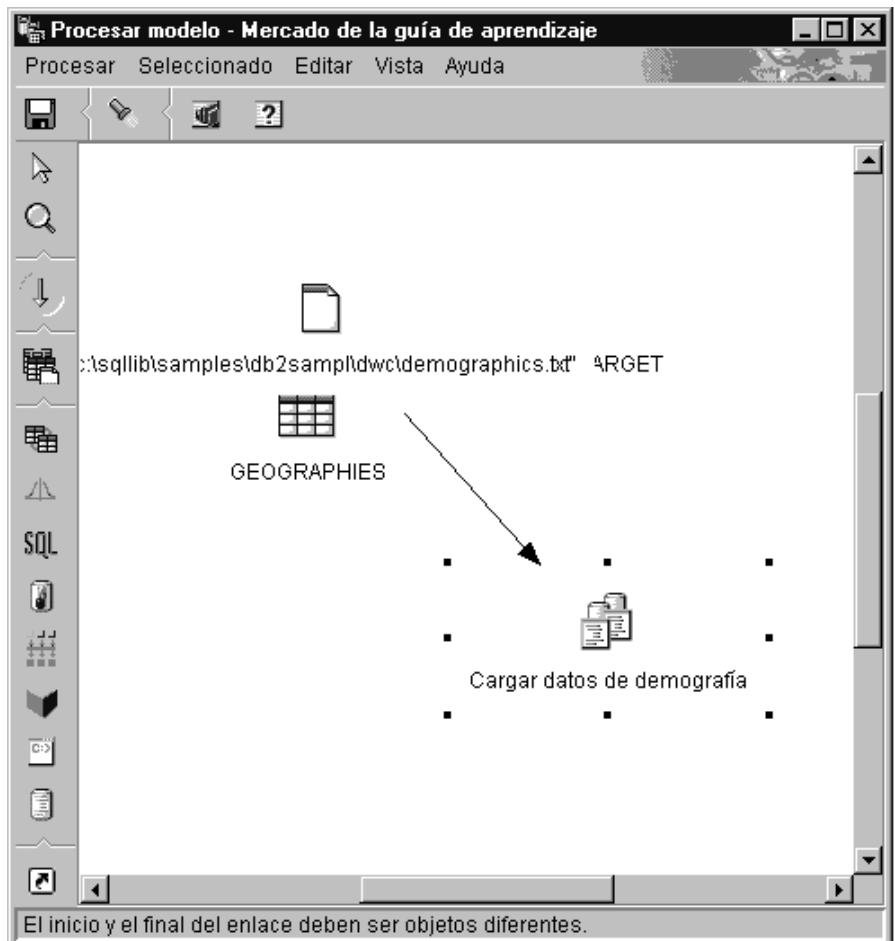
Procesar modelo - Mercado de la guía de aprendizaje

Procesar Seleccionado Editar Vista Ayuda

?

SQL

c:\sqllib\samples\db2sampl\dwc\demographics.txt" ARGET

GEOGRAPHIES

Cargar datos de demografía

El inicio y el final del enlace deben ser objetos diferentes.